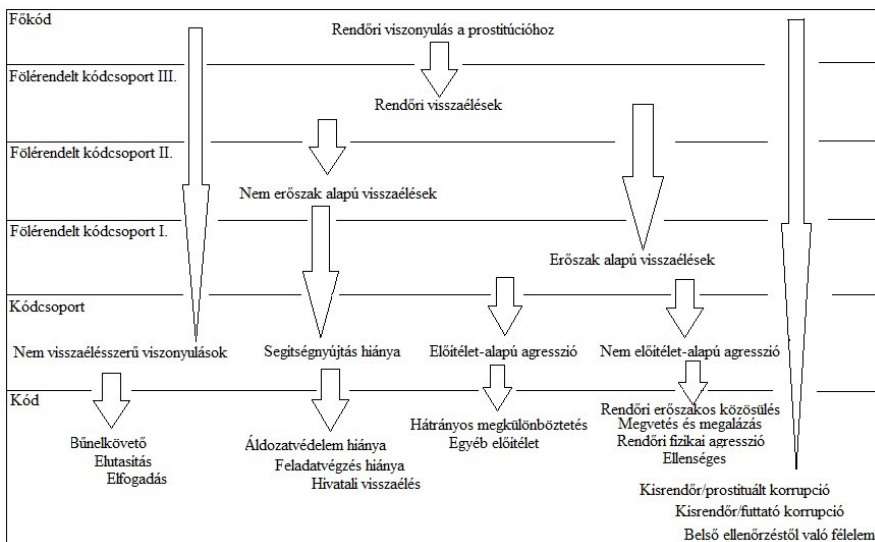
Főkód

Rendőri viszonyulás a prostitúcióhoz

Fölérendelt kódcsoport III.

Rendőri visszaélések

Fölérendelt kódcsoport II.

Nem erőszak alapú visszaélések

Fölérendelt kódcsoport I.

Erőszak alapú visszaélések

Kódcsoport

Nem visszaélésszerű viszonyulások

Segítségnyújtás hiánya

Előítélet-alapú agresszió

Nem előítélet-alapú agresszió

Kód

Bűnelkövető
Elutasítás
Elfogadás

Áldozatvédelem hiánya
Feladatvégzés hiánya
Hivatali visszaélés

Hátrányos megkülönböztetés
Egyéb előítélet

Rendőri erőszakos közösülés
Megvetés és megalázás
Rendőri fizikai agresszió
Ellenséges

Kisrendőr/prostituált korrupció
Kisrendőr/futtató korrupció
Belső ellenőrzéstől való félelem